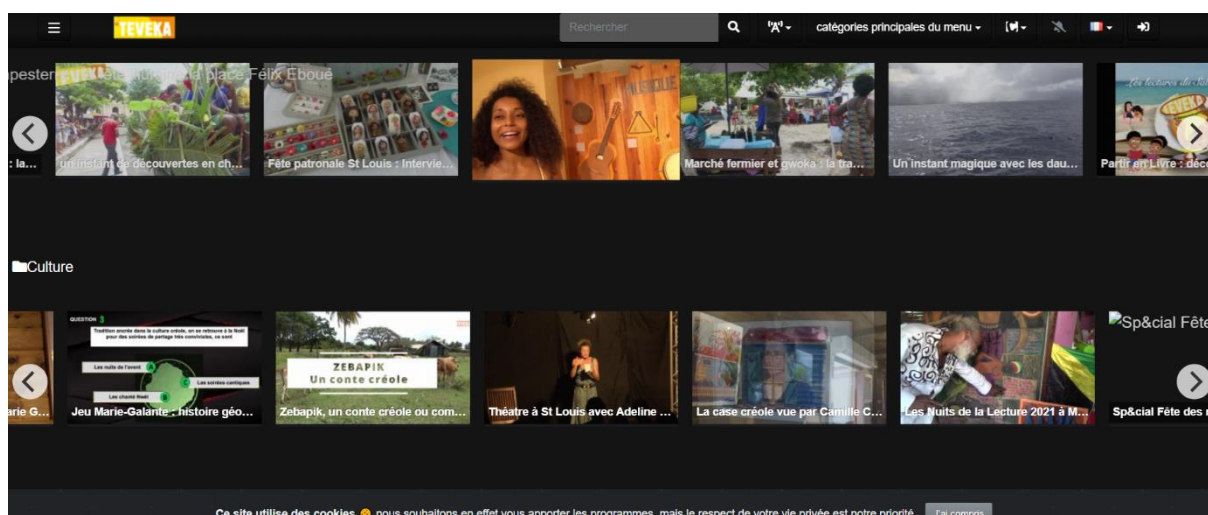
TEVEKA

Rechercher

catégories principales du menu

apester ... place Félix Eboué

: la...

un instant de découvertes en ch...

Fête patronale St Louis : Intervie...

Marché fermier et gwoka : la tra...

Un instant magique avec les dau...

Partir en Livre : déco

Culture

arie G...

QUESTION 3

Tradition ancrée dans la culture créole, en se retrouve à la Noël pour des soirées de partage très conviviales, ce sont

Les nuits de l'avent

Les soirées cantiques

Les chanté Noël

Jeu Marie-Galante : histoire géo...

ZEBAPIK
Un conte créole

Zebapik, un conte créole ou com...

Théatre à St Louis avec Adeline ...

La case créole vue par Camille C...

Les Nuits de la Lecture 2021 à M...

Sp&cial Fête

Sp&cial Fête des r

Ce site utilise des cookies, nous souhaitons en effet vous apporter les programmes, mais le respect de votre vie privée est notre priorité. J'ai compris